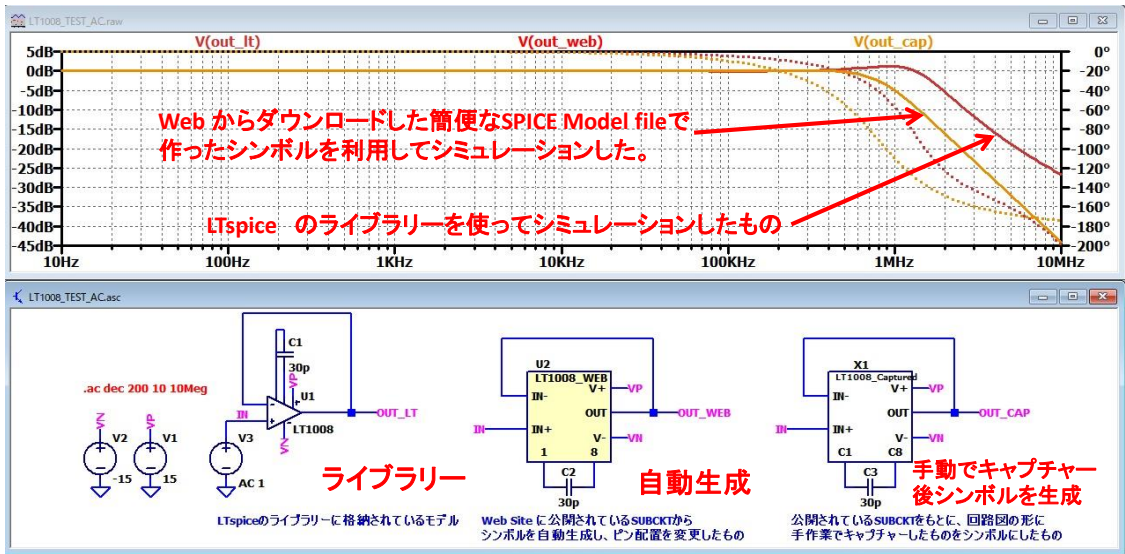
LT1008_TEST_AC.raw

V(out_lt) V(out_web) V(out_cap)

5dB 0dB -5dB -10dB -15dB -20dB -25dB -30dB -35dB -40dB -45dB

0° -20° -40° -60° -80° -100° -120° -140° -160° -180° -200°

10Hz 100Hz 1KHz 10KHz 100KHz 1MHz 10MHz

Web からダウンロードした簡便なSPICE Model fileで作ったシンボルを利用してシミュレーションした。

LTspice のライブラリーを使ってシミュレーションしたもの

LT1008_TEST_AC.asc

.ac dec 200 10 10Meg

V2 -15 V1 15 VN VP

C1 30p VP U1 IN V3 AC 1 LT1008 VN OUT_LT

ライブラリー

LTspiceのライブラリーに格納されているモデル

U2 LT1008_WEB IN- V+ VP OUT OUT_WEB IN IN+ V- VN 1 8 C2 30p

自動生成

Web Site に公開されているSUBCKTからシンボルを自動生成し、ピン配置を変更したもの

X1 LT1008_Captured IN- V+ VP OUT OUT_CAP IN IN+ V- VN C1 C8 C3 30p

手動でキャプチャー後シンボルを生成

公開されているSUBCKTをもとに、回路図の形に手作業でキャプチャーしたものをシンボルにしたもの